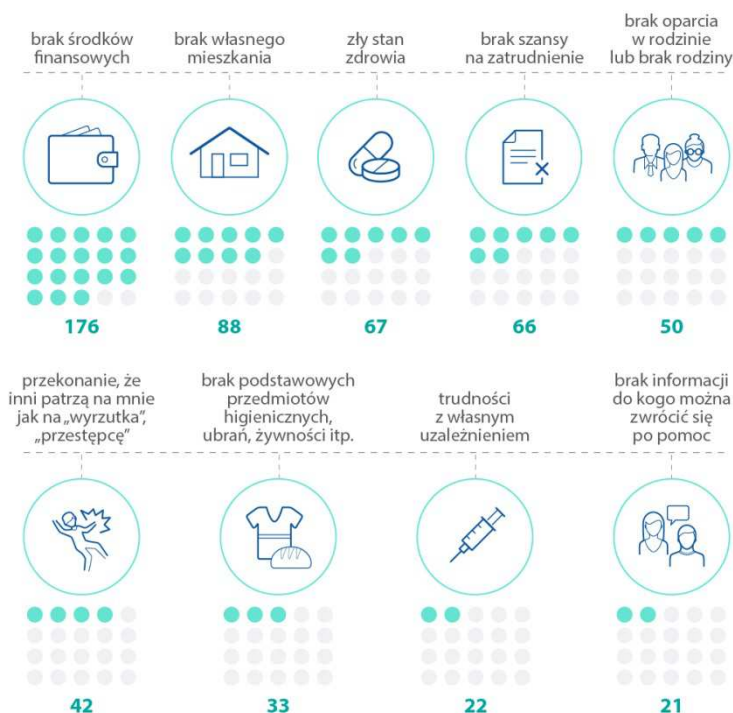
brak środków finansowych

brak własnego mieszkania

zły stan zdrowia

brak szansy na zatrudnienie

brak oparcia w rodzinie lub brak rodziny

176

88

67

66

50

przekonanie, że inni patrzą na mnie jak na „wyrzutka", „przestępcę"

brak podstawowych przedmiotów higienicznych, ubrań, żywności itp.

trudności z własnym uzależnieniem

brak informacji do kogo można zwrócić się po pomoc

42

33

22

21